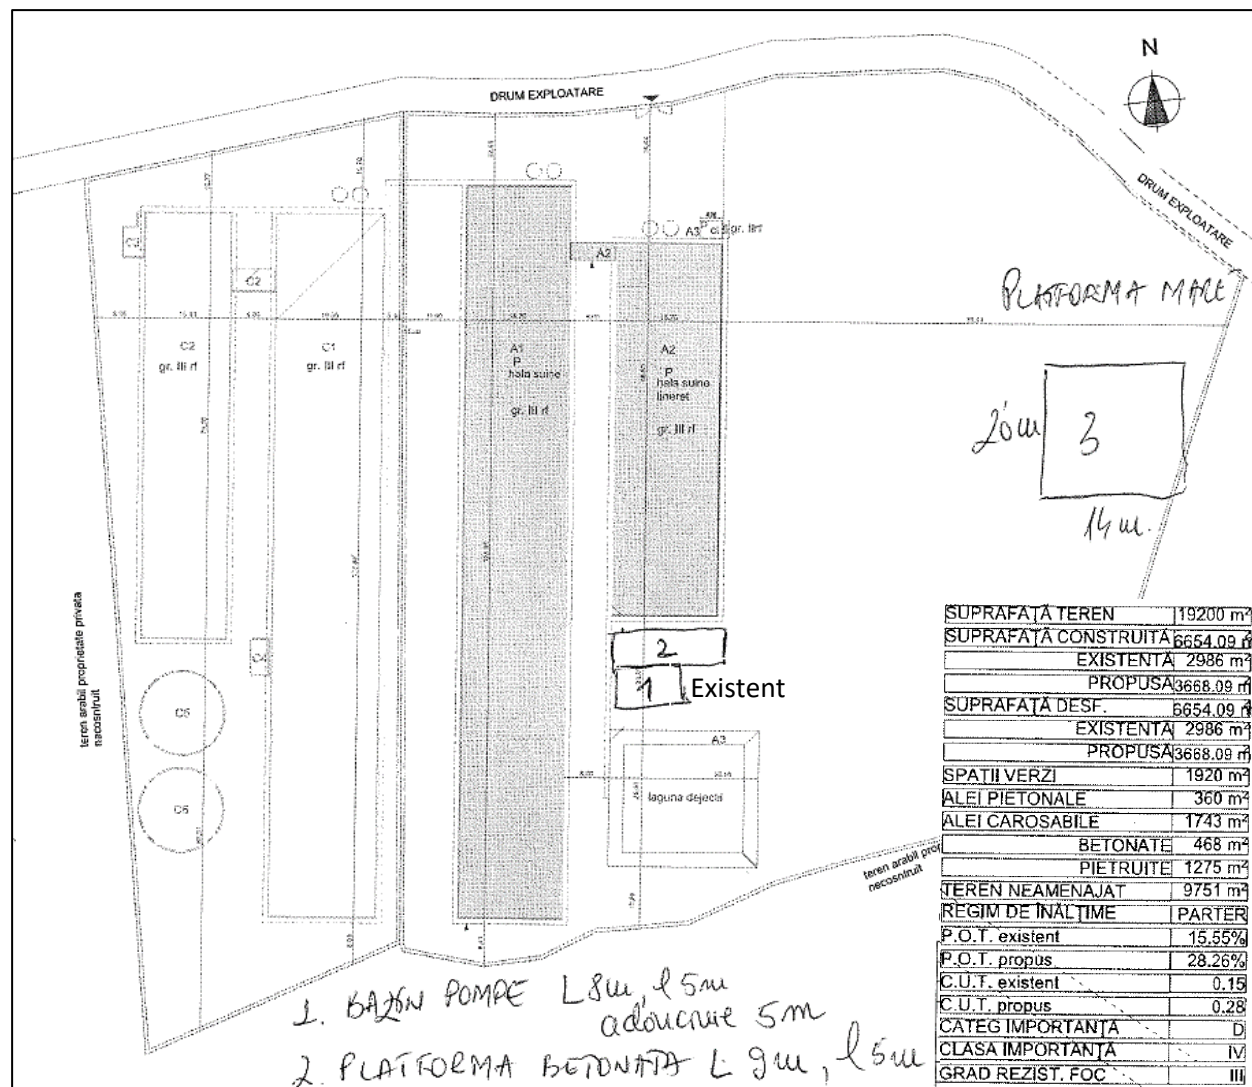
N

DRUM EXPLOATARE

DRUM EXPLOATARE

C3

C2

C2
gr. III rf

C1
gr. III rf

A1
P
hala suine
gr. III rf

A2

A2
P
hala suine
tineret
gr. III rf

A3

PLATFORMA MARE

20m 3

14m.

teren arabil proprietate privata necosntruit

C4

C5

C6

2

1 Existent

A3

laguna dejectii

teren arabil propr. necosntruit

| SUPRAFAȚĂ TEREN | 19200 m² |
|---|---|
| SUPRAFAȚĂ CONSTRUITĂ | 6654.09 m² |
| EXISTENTĂ | 2986 m² |
| PROPUSĂ | 3668.09 m² |
| SUPRAFAȚĂ DESF. | 6654.09 m² |
| EXISTENTĂ | 2986 m² |
| PROPUSĂ | 3668.09 m² |
| SPAȚII VERZI | 1920 m² |
| ALEI PIETONALE | 360 m² |
| ALEI CAROSABILE | 1743 m² |
| BETONATE | 468 m² |
| PIETRUITE | 1275 m² |
| TEREN NEAMENAJAT | 9751 m² |
| REGIM DE ÎNĂLȚIME | PARTER |
| P.O.T. existent | 15.55% |
| P.O.T. propus | 28.26% |
| C.U.T. existent | 0.15 |
| C.U.T. propus | 0.28 |
| CATEG IMPORTANȚĂ | D |
| CLASA IMPORTANȚĂ | IV |
| GRAD REZIST. FOC | III |

1. BAZIN POMPE L 8m, l 5m adoncime 5m
2. PLATFORMA BETONATA L 9m, l 5m